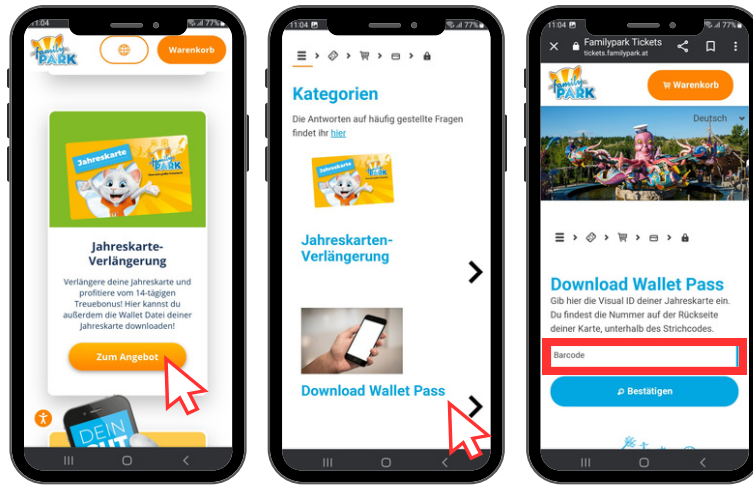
11:04 77%

Familypark

Warenkorb

Jahreskarte

Familypark

Jahreskarte-Verlängerung

Verlängere deine Jahreskarte und profitiere vom 14-tägigen Treuebonus! Hier kannst du außerdem die Wallet Datei deiner Jahreskarte downloaden!

Zum Angebot

DEIN

11:04 77%

Kategorien

Die Antworten auf häufig gestellte Fragen findet ihr hier

Jahreskarte

Jahreskarten-Verlängerung

Download Wallet Pass

11:04 77%

Familypark Tickets
tickets.familypark.at

Familypark

Warenkorb

Deutsch

Download Wallet Pass

Gib hier die Visual ID deiner Jahreskarte ein. Du findest die Nummer auf der Rückseite deiner Karte, unterhalb des Strichcodes.

Barcode

Bestätigen